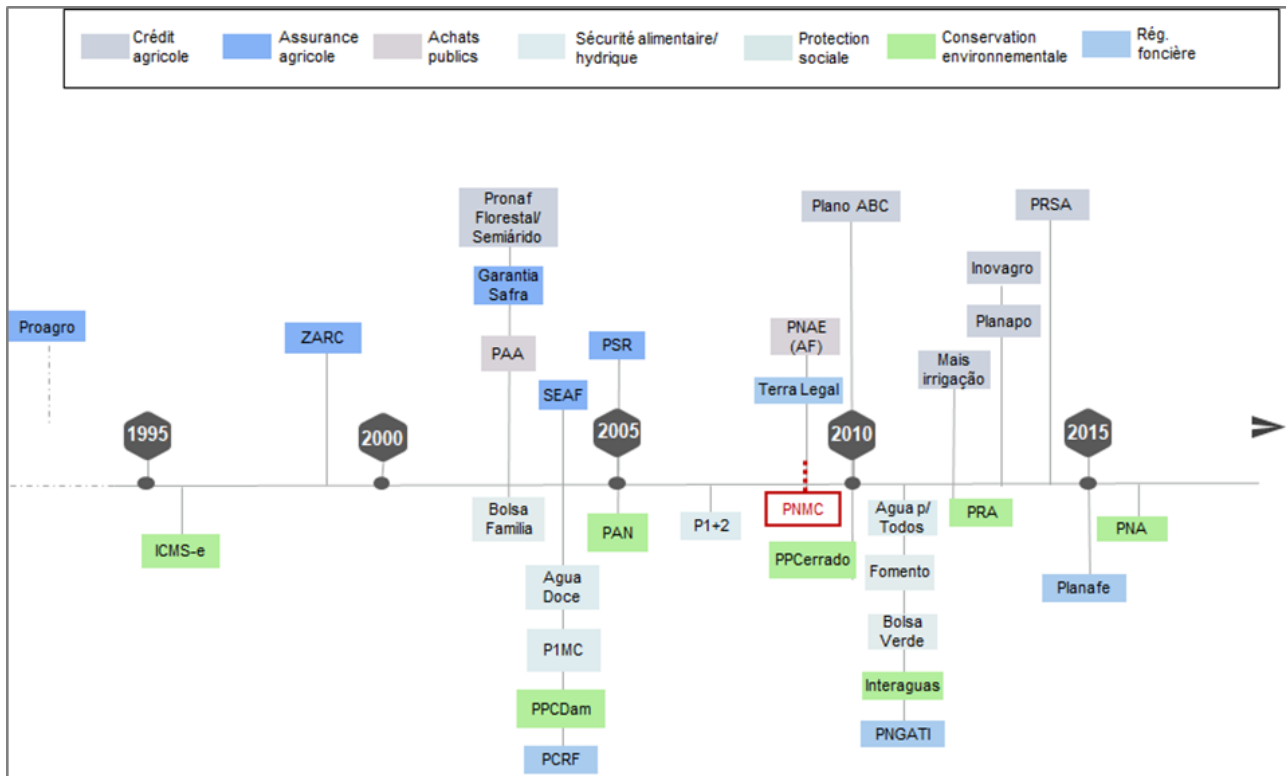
Crédit agricole
Assurance agricole
Achats publics
Sécurité alimentaire/ hydrique
Protection sociale
Conservation environnementale
Rég. foncière

Proagro

1995

ICMS-e

ZARC

2000

Pronaf Florestal/ Semiárido
Garantia Safra
PAA

Bolsa Familia

SEAF

Agua Doce
P1MC
PPCDam
PCRF

PSR

2005

PAN

P1+2

PNAE (AF)
Terra Legal

PNMC
PPCerrado

Plano ABC

2010

Agua p/ Todos
Fomento
Bolsa Verde
Interaguas
PNGATI

Mais irrigação

PRA

Inovagro
Planapo

PRSA

2015

Planafe

PNA